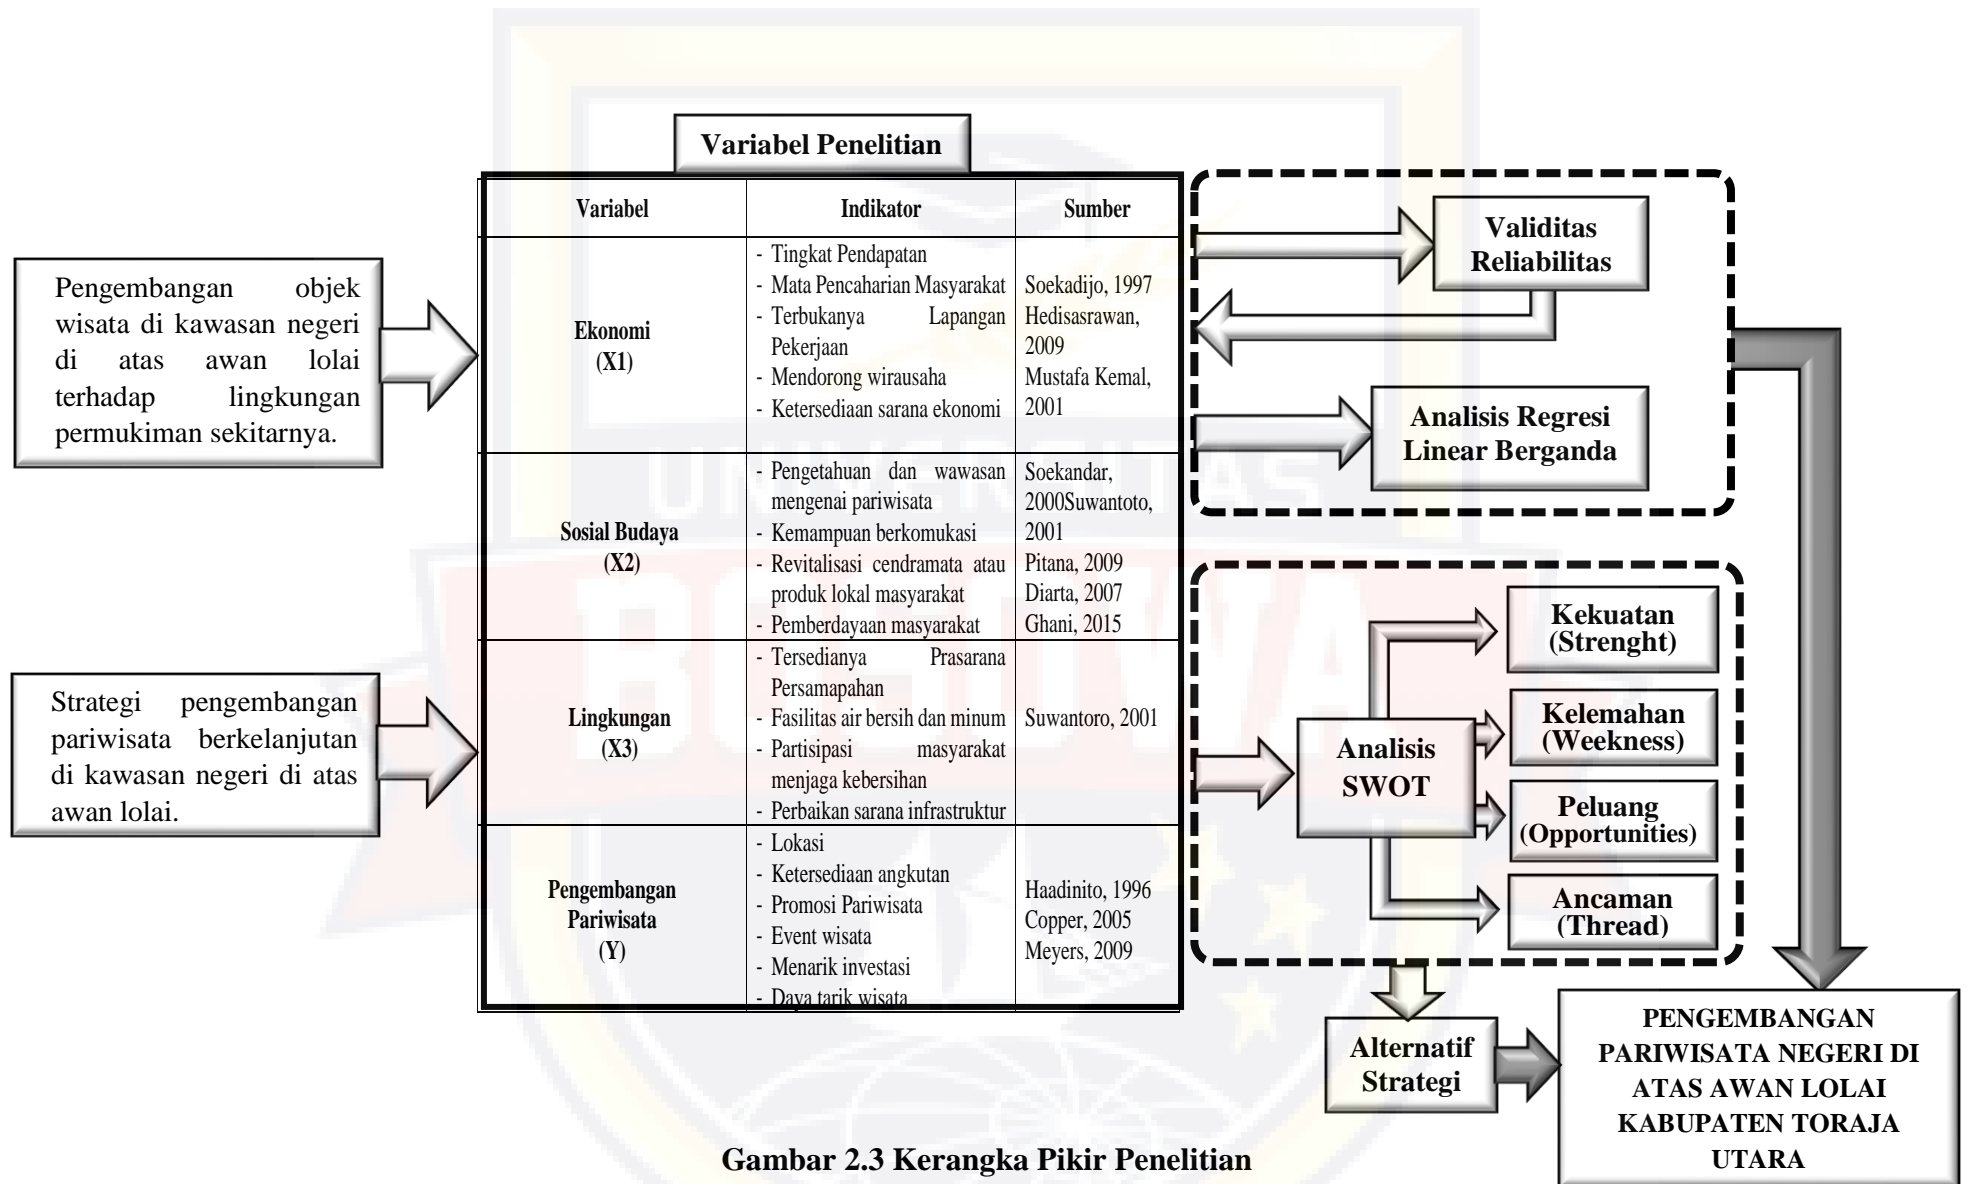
Variabel Penelitian

Pengembangan objek wisata di kawasan negeri di atas awan lolai terhadap lingkungan permukiman sekitarnya.

Strategi pengembangan pariwisata berkelanjutan di kawasan negeri di atas awan lolai.

| Variabel | Indikator | Sumber |
|---|---|---|
| Ekonomi (X1) | - Tingkat Pendapatan - Mata Pencaharian Masyarakat - Terbukanya Lapangan Pekerjaan - Mendorong wirausaha - Ketersediaan sarana ekonomi | Soekadijo, 1997 Hedisasrawan, 2009 Mustafa Kemal, 2001 |
| Sosial Budaya (X2) | - Pengetahuan dan wawasan mengenai pariwisata - Kemampuan berkomukasi - Revitalisasi cendramata atau produk lokal masyarakat - Pemberdayaan masyarakat | Soekandar, 2000Suwantoto, 2001 Pitana, 2009 Diarta, 2007 Ghani, 2015 |
| Lingkungan (X3) | - Tersedianya Prasarana Persamapahan - Fasilitas air bersih dan minum - Partisipasi masyarakat menjaga kebersihan - Perbaikan sarana infrastruktur | Suwantoro, 2001 |
| Pengembangan Pariwisata (Y) | - Lokasi - Ketersediaan angkutan - Promosi Pariwisata - Event wisata - Menarik investasi - Daya tarik wisata | Haadinito, 1996 Copper, 2005 Meyers, 2009 |

Validitas Reliabilitas

Analisis Regresi Linear Berganda

Analisis SWOT

Kekuatan (Strenght)

Kelemahan (Weekness)

Peluang (Opportunities)

Ancaman (Thread)

Alternatif Strategi

PENGEMBANGAN PARIWISATA NEGERI DI ATAS AWAN LOLAI KABUPATEN TORAJA UTARA

Gambar 2.3 Kerangka Pikir Penelitian